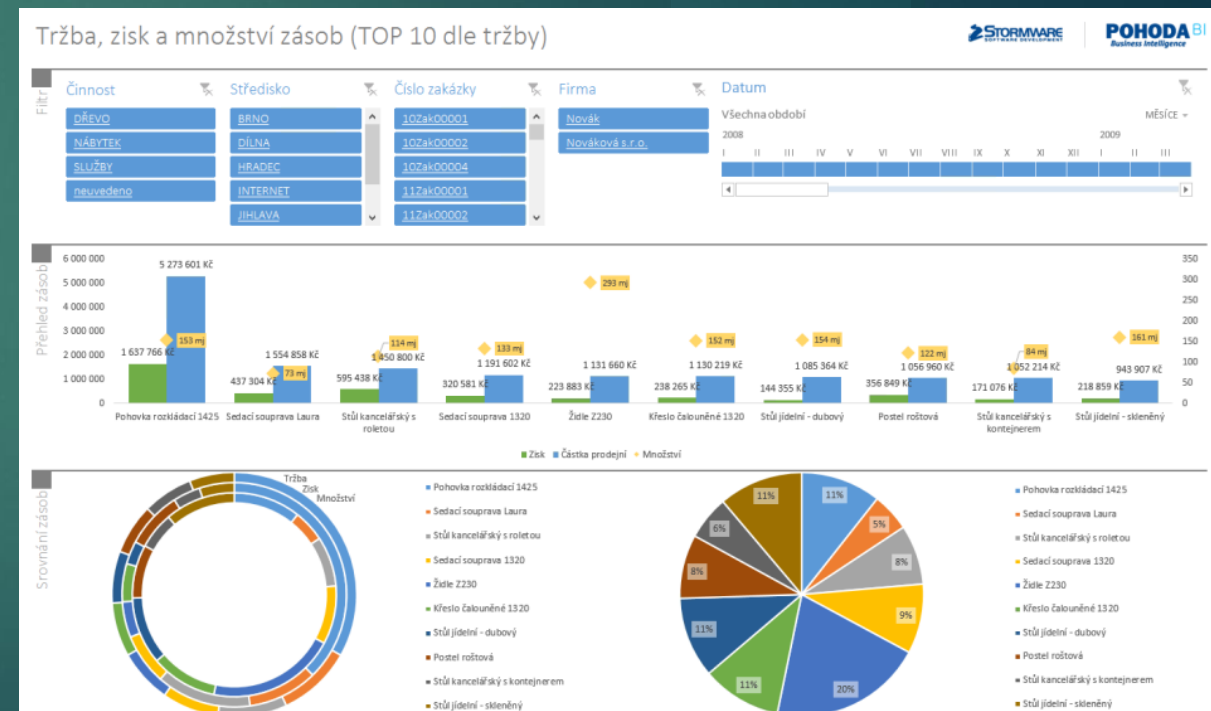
Tržba, zisk a množství zásob (TOP 10 dle tržby)

STORMWARE SOFTWARE DEVELOPMENT
POHODA BI Business Intelligence

Filtr

Činnost
DŘEVO
NÁBYTEK
SLUŽBY
neuvedeno

Středisko
BRNO
DÍLNA
HRADEC
INTERNET
JIHLAVA

Číslo zakázky
10Zak00001
10Zak00002
10Zak00004
11Zak00001
11Zak00002

Firma
Novák
Nováková s.r.o.

Datum
Všechna období
MĚSÍCE
2008
2009
I II III IV V VI VII VIII IX X XI XII I II III

Přehled zásob

| | Zisk | Částka prodejní | Množství |
|---|---|---|---|
| Pohovka rozkládací 1425 | 1 637 766 Kč | 5 273 601 Kč | 153 mj |
| Sedací souprava Laura | 437 304 Kč | 1 554 858 Kč | 73 mj |
| Stůl kancelářský s roletou | 595 438 Kč | 1 450 800 Kč | 114 mj |
| Sedací souprava 1320 | 320 581 Kč | 1 191 602 Kč | 133 mj |
| Židle Z230 | 223 883 Kč | 1 131 660 Kč | 293 mj |
| Křeslo čalouněné 1320 | 238 265 Kč | 1 130 219 Kč | 152 mj |
| Stůl jídelní - dubový | 144 355 Kč | 1 085 364 Kč | 154 mj |
| Postel roštová | 356 849 Kč | 1 056 960 Kč | 122 mj |
| Stůl kancelářský s kontejnerem | 171 076 Kč | 1 052 214 Kč | 84 mj |
| Stůl jídelní - skleněný | 218 859 Kč | 943 907 Kč | 161 mj |

6 000 000
5 000 000
4 000 000
3 000 000
2 000 000
1 000 000
0
350
300
250
200
150
100
50
0

Zisk Částka prodejní Množství

Srovnání zásob

Tržba
Zisk
Množství

Pohovka rozkládací 1425
Sedací souprava Laura
Stůl kancelářský s roletou
Sedací souprava 1320
Židle Z230
Křeslo čalouněné 1320
Stůl jídelní - dubový
Postel roštová
Stůl kancelářský s kontejnerem
Stůl jídelní - skleněný

11%
5%
8%
9%
20%
11%
11%
8%
6%
11%

Pohovka rozkládací 1425
Sedací souprava Laura
Stůl kancelářský s roletou
Sedací souprava 1320
Židle Z230
Křeslo čalouněné 1320
Stůl jídelní - dubový
Postel roštová
Stůl kancelářský s kontejnerem
Stůl jídelní - skleněný